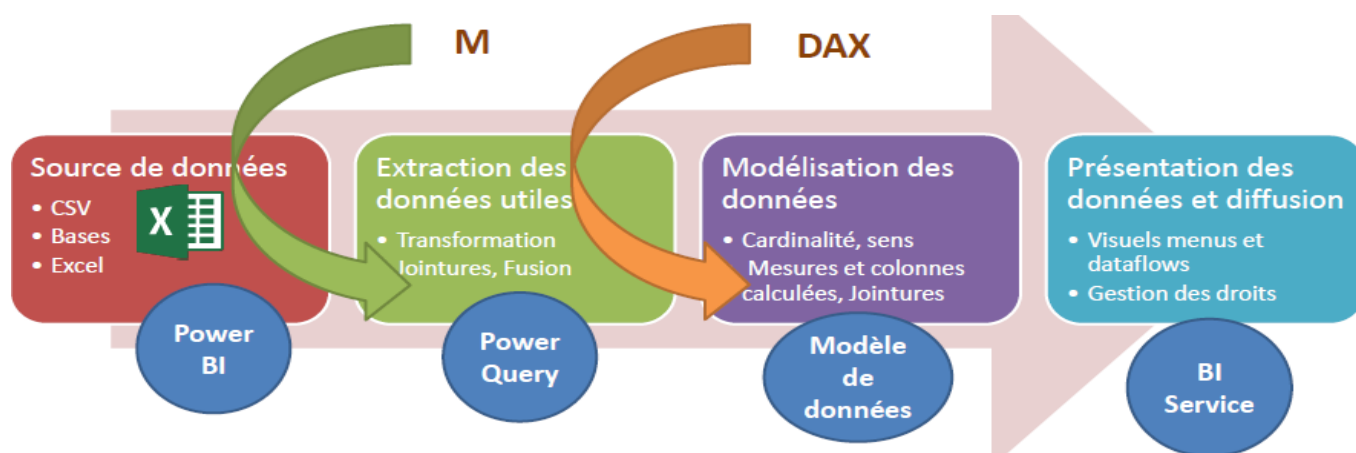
M

DAX

Source de données
• CSV
• Bases
• Excel

X

Power BI

Extraction des données utiles
• Transformation Jointures, Fusion

Power Query

Modélisation des données
• Cardinalité, sens Mesures et colonnes calculées, Jointures

Modèle de données

Présentation des données et diffusion
• Visuels menus et dataflows
• Gestion des droits

BI Service